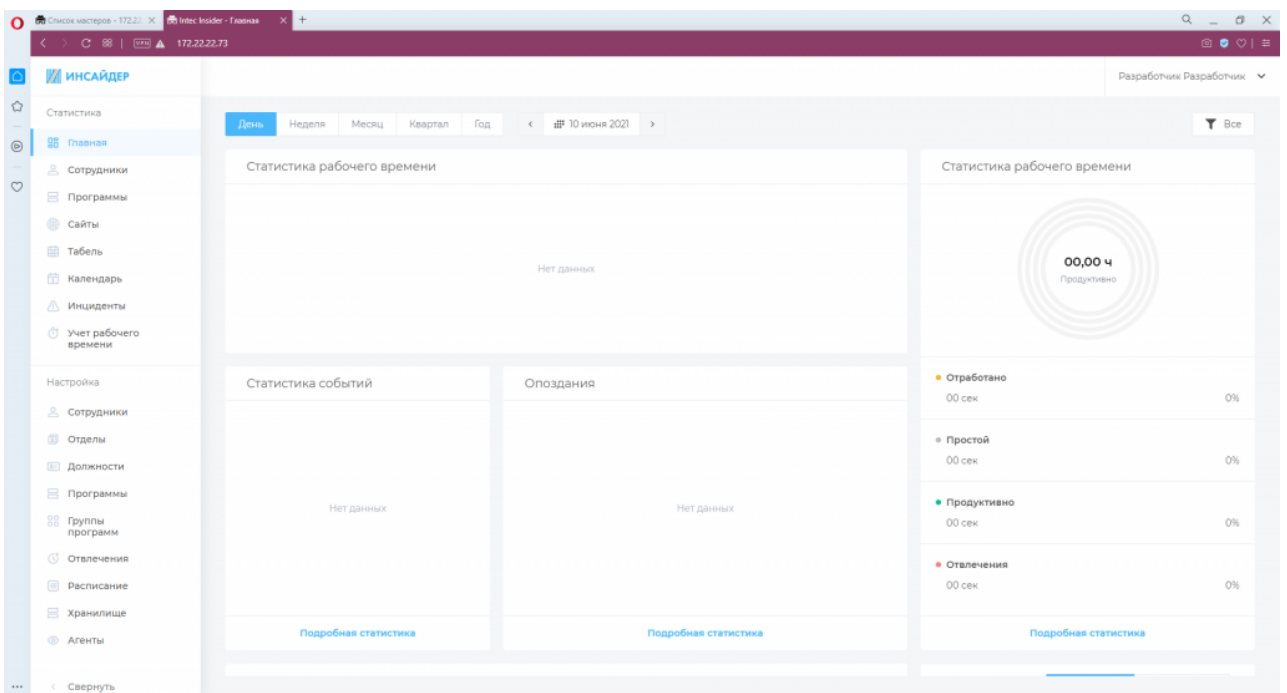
Список мастеров - 172.2
Intec Insider - Главная
VPN 172.22.22.73

ИНСАЙДЕР

Разработчик Разработчик

Статистика
Главная
Сотрудники
Программы
Сайты
Табель
Календарь
Инциденты
Учет рабочего времени

Настройка
Сотрудники
Отделы
Должности
Программы
Группы программ
Отвлечения
Расписание
Хранилище
Агенты

Свернуть

День | Неделя | Месяц | Квартал | Год
10 июня 2021
Все

Статистика рабочего времени

Нет данных

Статистика рабочего времени

00,00 ч
Продуктивно

Отработано
00 сек
0%

Простой
00 сек
0%

Продуктивно
00 сек
0%

Отвлечения
00 сек
0%

Подробная статистика

Статистика событий

Нет данных

Подробная статистика

Опоздания

Нет данных

Подробная статистика